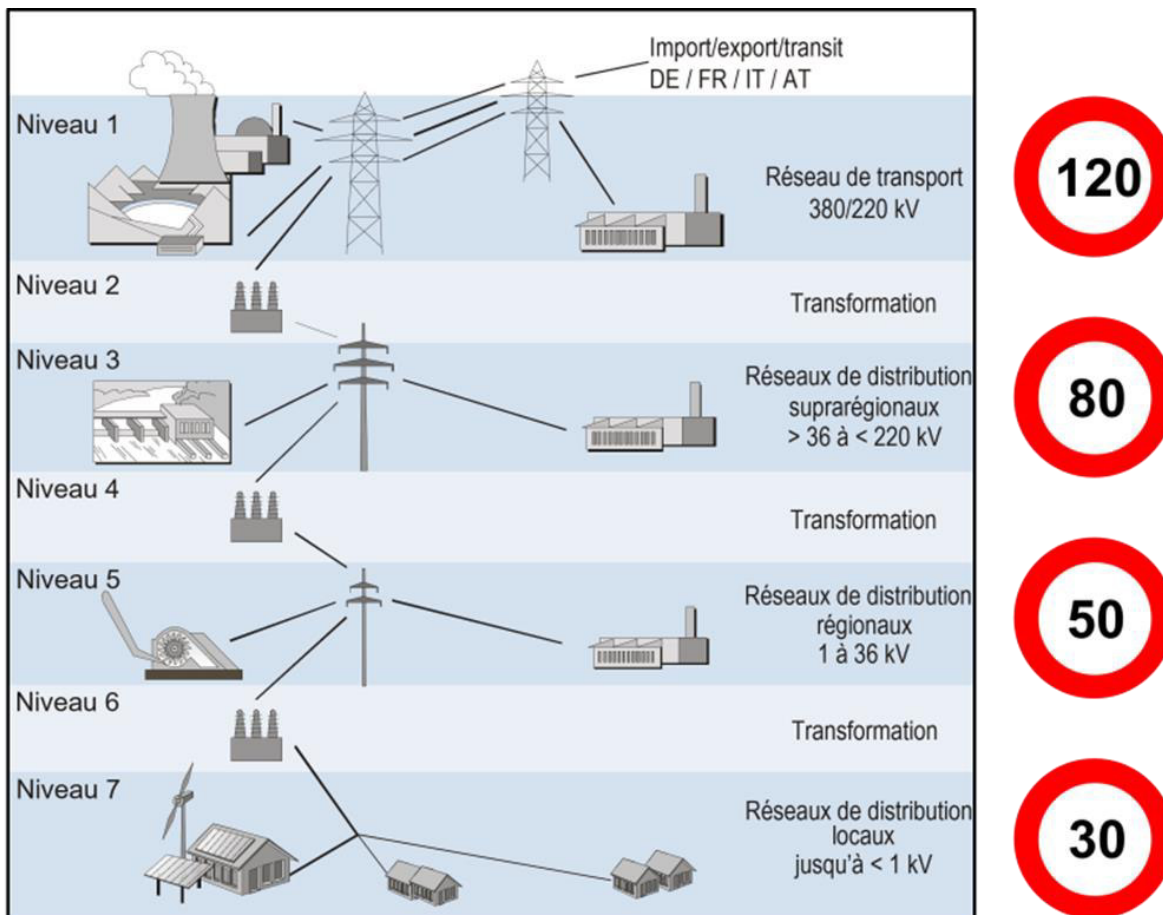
Import/export/transit
DE / FR / IT / AT

Niveau 1

Réseau de transport
380/220 kV

120

Niveau 2

Transformation

Niveau 3

Réseaux de distribution
suprarégionaux
> 36 à < 220 kV

80

Niveau 4

Transformation

Niveau 5

Réseaux de distribution
régionaux
1 à 36 kV

50

Niveau 6

Transformation

Niveau 7

Réseaux de distribution
locaux
jusqu'à < 1 kV

30